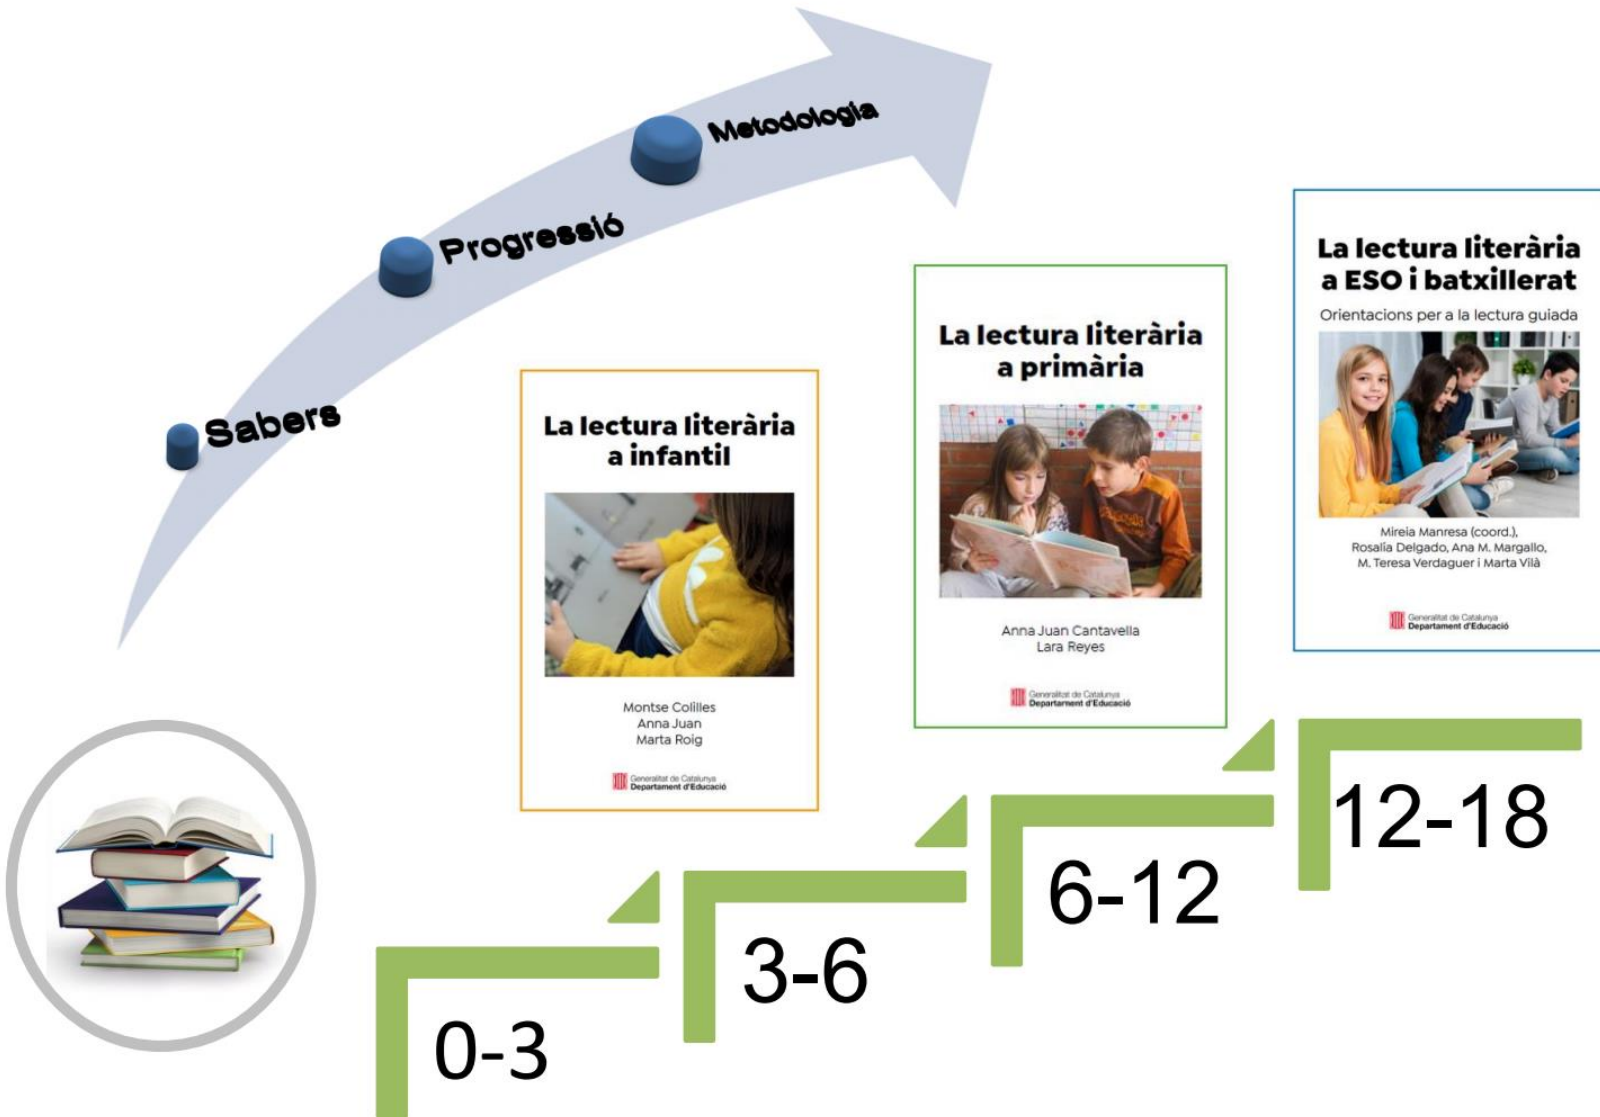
Metodologia

Progressió

Sabers

La lectura literària a infantil

Montse Colilles
Anna Juan
Marta Roig

Generalitat de Catalunya
Departament d'Educació

La lectura literària a primària

Anna Juan Cantavella
Lara Reyes

Generalitat de Catalunya
Departament d'Educació

La lectura literària a ESO i batxillerat

Orientacions per a la lectura guiada

Mireia Manresa (coord.),
Rosalía Delgado, Ana M. Margallo,
M. Teresa Verdaguer i Marta Vilà

Generalitat de Catalunya
Departament d'Educació

0-3

3-6

6-12

12-18